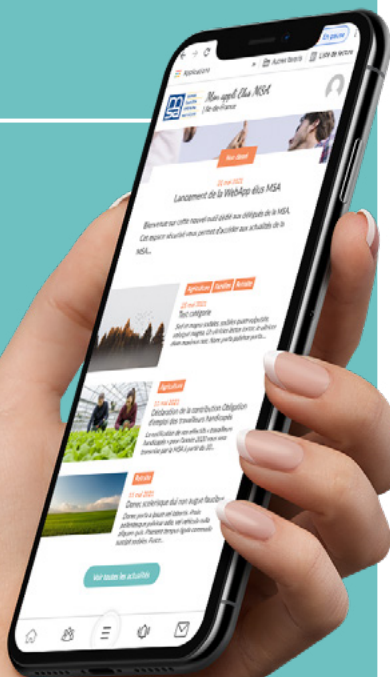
En pause

Applications

Autres favoris

Liste de lecture

Mon appli Élus MSA

Île-de-France

Nos idées

20 mai 2021

Lancement de la WebApp élus MSA

Bienvenue sur cette nouvel outil dédié aux délégués de la MSA. Cet espace sécurisé vous permet d'accéder aux actualités de la MSA...

Agriculture

Retraite

20 mai 2021

Test catégorie

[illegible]

Agriculture

21 mai 2021

Célébration de la contribution Obligation d'emploi des travailleurs handicapés

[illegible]

Retraite

01 mai 2021

Donec scelerisque dui non augue faucibus

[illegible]

Voir toutes les actualités